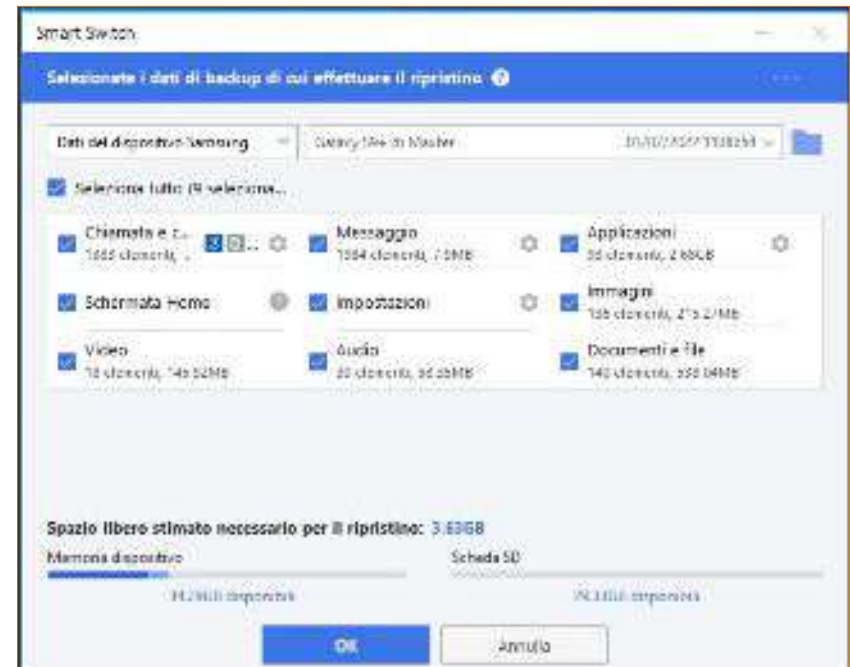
Smart Switch

Selezionate i dati di backup di cui effettuare il ripristino

Dati del dispositivo Samsung

Galaxy S6e di Master

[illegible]

Seleziona tutto (9 seleziona...

Chiamata e c...
1665 elementi, ...

Messaggio
1584 elementi, 7.0MB

Applicazioni
33 elementi, 2.65GB

Schermata Home

Impostazioni

Immagini
155 elementi, 215.2MB

Video
13 elementi, 145.52MB

Audio
33 elementi, 36.28MB

Documenti e file
140 elementi, 338.04MB

Spazio libero stimato necessario per il ripristino: 3.63GB

Memoria dispositivo

Scheda SD

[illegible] disponibili

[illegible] disponibili

OK

Annulla